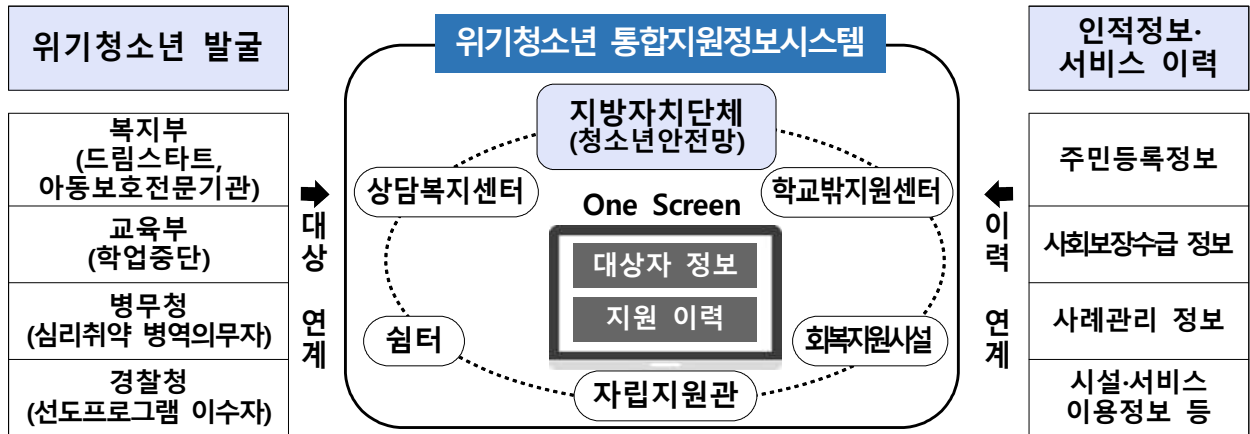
위기청소년 발굴

복지부
(드림스타트, 아동보호전문기관)

교육부
(학업중단)

병무청
(심리취약 병역의무자)

경찰청
(선도프로그램 이수자)

대상 연계

위기청소년 통합지원정보시스템

지방자치단체
(청소년안전망)

상담복지센터

학교밖지원센터

One Screen

대상자 정보

지원 이력

쉼터

회복지원시설

자립지원관

이력 연계

인적정보·
서비스 이력

주민등록정보

사회보장수급 정보

사례관리 정보

시설·서비스
이용정보 등